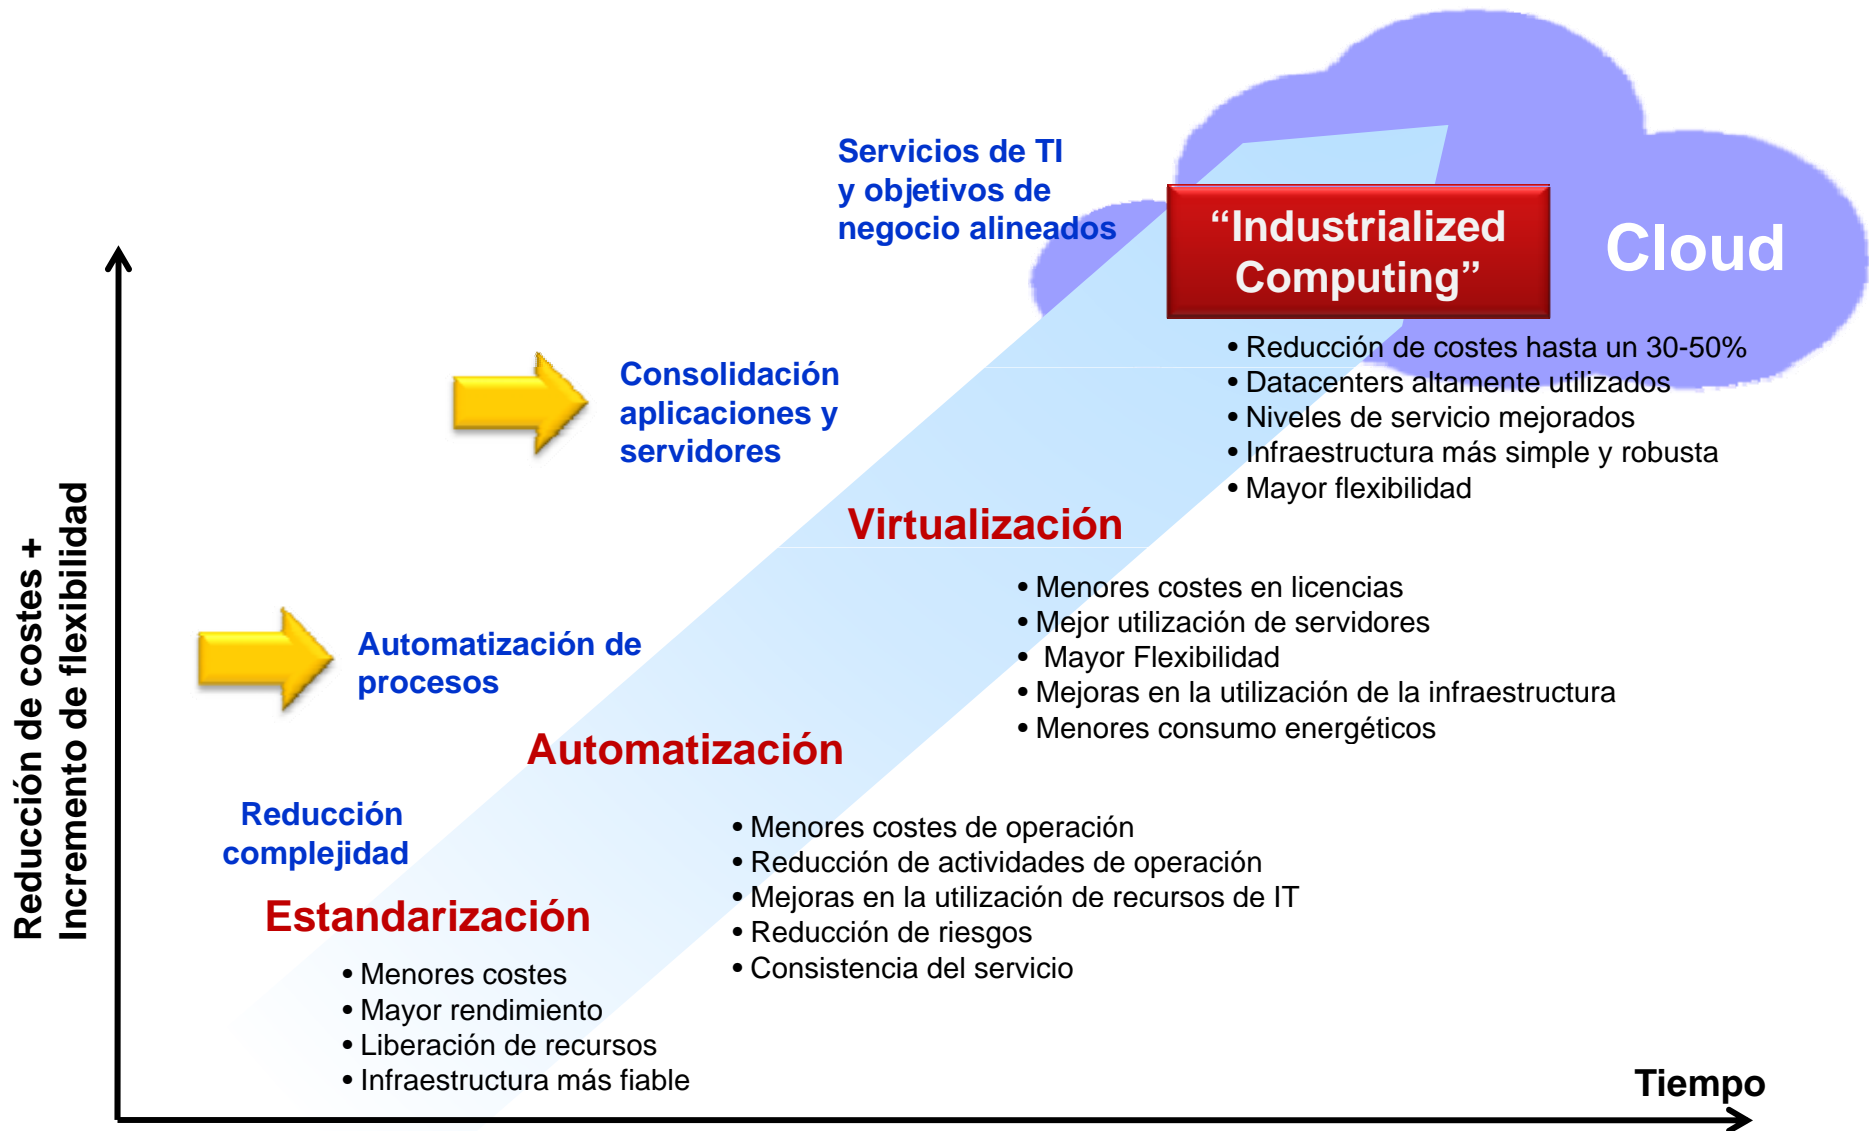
Reducción de costes + Incremento de flexibilidad

Servicios de TI y objetivos de negocio alineados

“Industrialized Computing”

Cloud

• Reducción de costes hasta un 30-50%
• Datacenters altamente utilizados
• Niveles de servicio mejorados
• Infraestructura más simple y robusta
• Mayor flexibilidad

Consolidación aplicaciones y servidores

Virtualización

• Menores costes en licencias
• Mejor utilización de servidores
• Mayor Flexibilidad
• Mejoras en la utilización de la infraestructura
• Menores consumo energéticos

Automatización de procesos

Automatización

• Menores costes de operación
• Reducción de actividades de operación
• Mejoras en la utilización de recursos de IT
• Reducción de riesgos
• Consistencia del servicio

Reducción complejidad

Estandarización

• Menores costes
• Mayor rendimiento
• Liberación de recursos
• Infraestructura más fiable

Tiempo